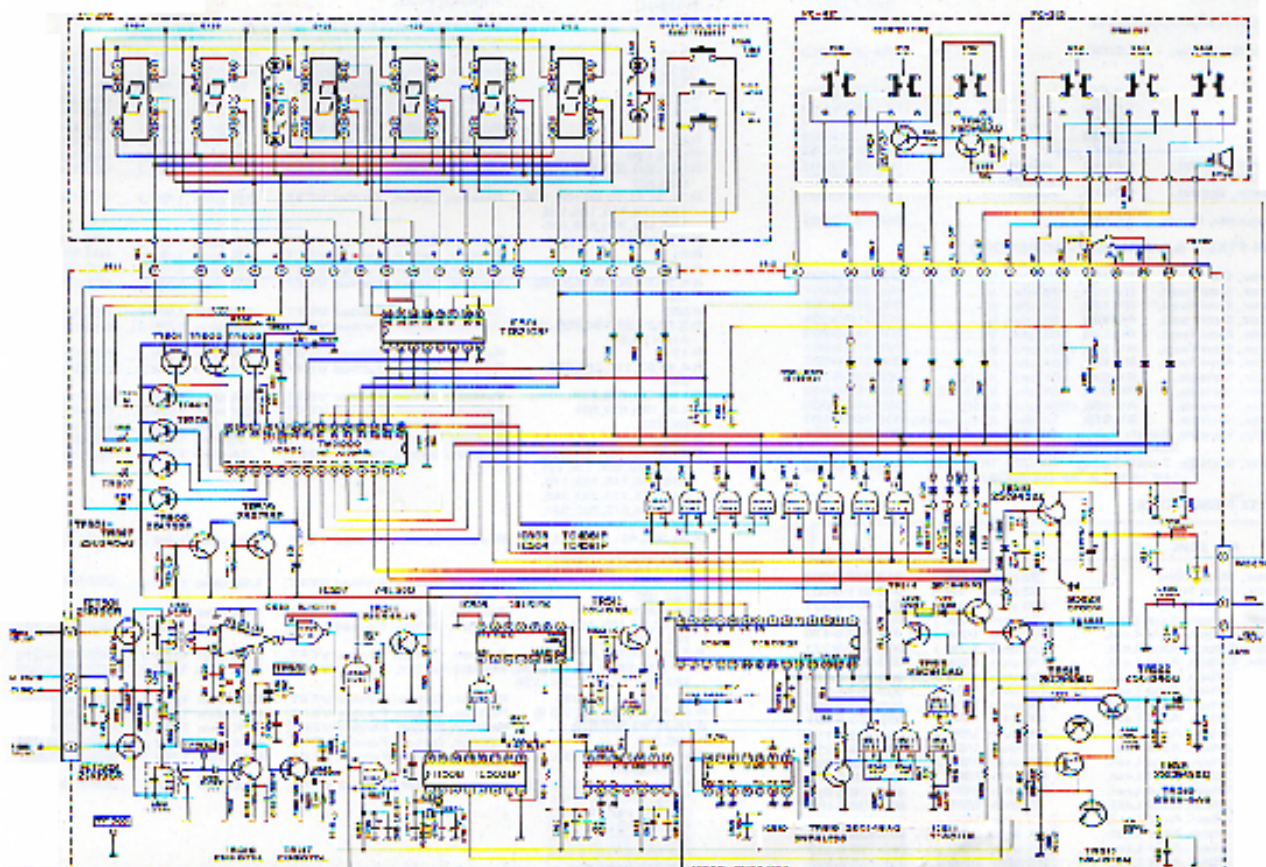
TR501
TR502
TR503
TR504
TR505
TR506
TR507
TR508 2SA733P
TR510 2SC1815
TR501~TR507 2SC945Q
IC501
IC502
TC4069UBP
IC503
IC504 TC4081P
IC505
IC506
IC507
IC508
TR511 2SC945Q
TR512
TR513
TR514 2SC1815Y
TR515
TR516
TR517
TR518
TR519
TR520 2SC945Q
TR521
TR522 2SC945Q
TR523